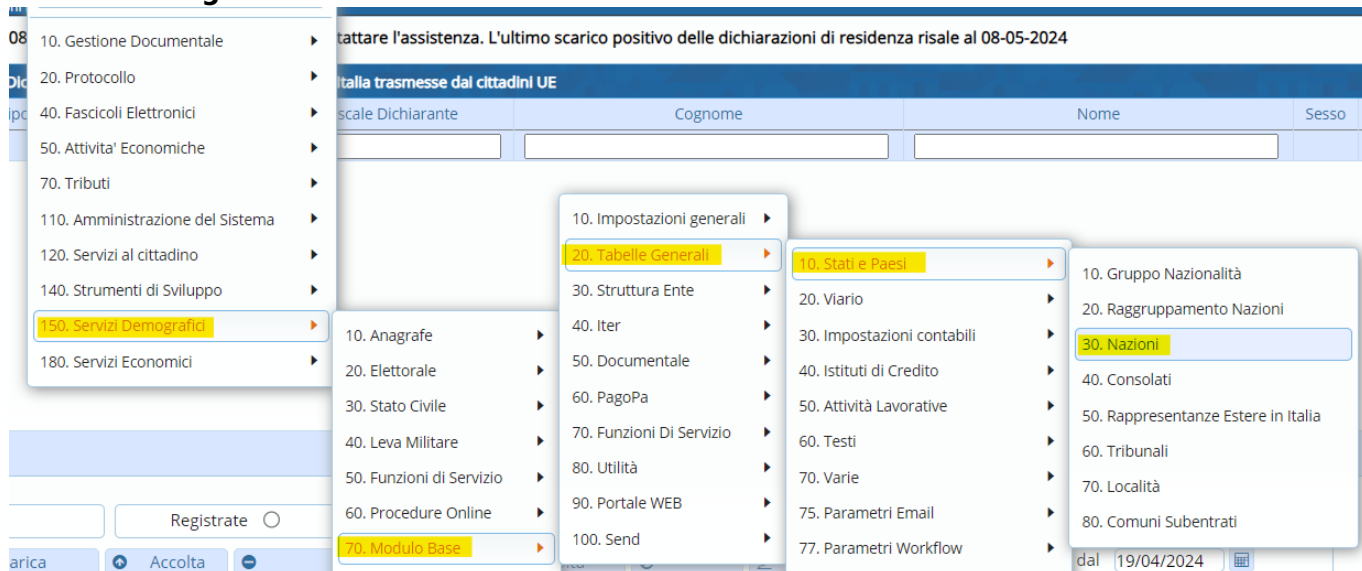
08 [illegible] tattare l'assistenza. L'ultimo scarico positivo delle dichiarazioni di residenza risale al 08-05-2024

Dic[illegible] Italia trasmesse dai cittadini UE

| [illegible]ipo | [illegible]scale Dichiarante | Cognome | Nome | Sesso |
|---|---|---|---|---|

10. Gestione Documentale
20. Protocollo
40. Fascicoli Elettronici
50. Attivita' Economiche
70. Tributi
110. Amministrazione del Sistema
120. Servizi al cittadino
140. Strumenti di Sviluppo
150. Servizi Demografici
180. Servizi Economici

10. Anagrafe
20. Elettorale
30. Stato Civile
40. Leva Militare
50. Funzioni di Servizio
60. Procedure Online
70. Modulo Base

10. Impostazioni generali
20. Tabelle Generali
30. Struttura Ente
40. Iter
50. Documentale
60. PagoPa
70. Funzioni Di Servizio
80. Utilità
90. Portale WEB
100. Send

10. Stati e Paesi
20. Viario
30. Impostazioni contabili
40. Istituti di Credito
50. Attività Lavorative
60. Testi
70. Varie
75. Parametri Email
77. Parametri Workflow

10. Gruppo Nazionalità
20. Raggruppamento Nazioni
30. Nazioni
40. Consolati
50. Rappresentanze Estere in Italia
60. Tribunali
70. Località
80. Comuni Subentrati

Registrate
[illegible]arica
Accolta
dal 19/04/2024